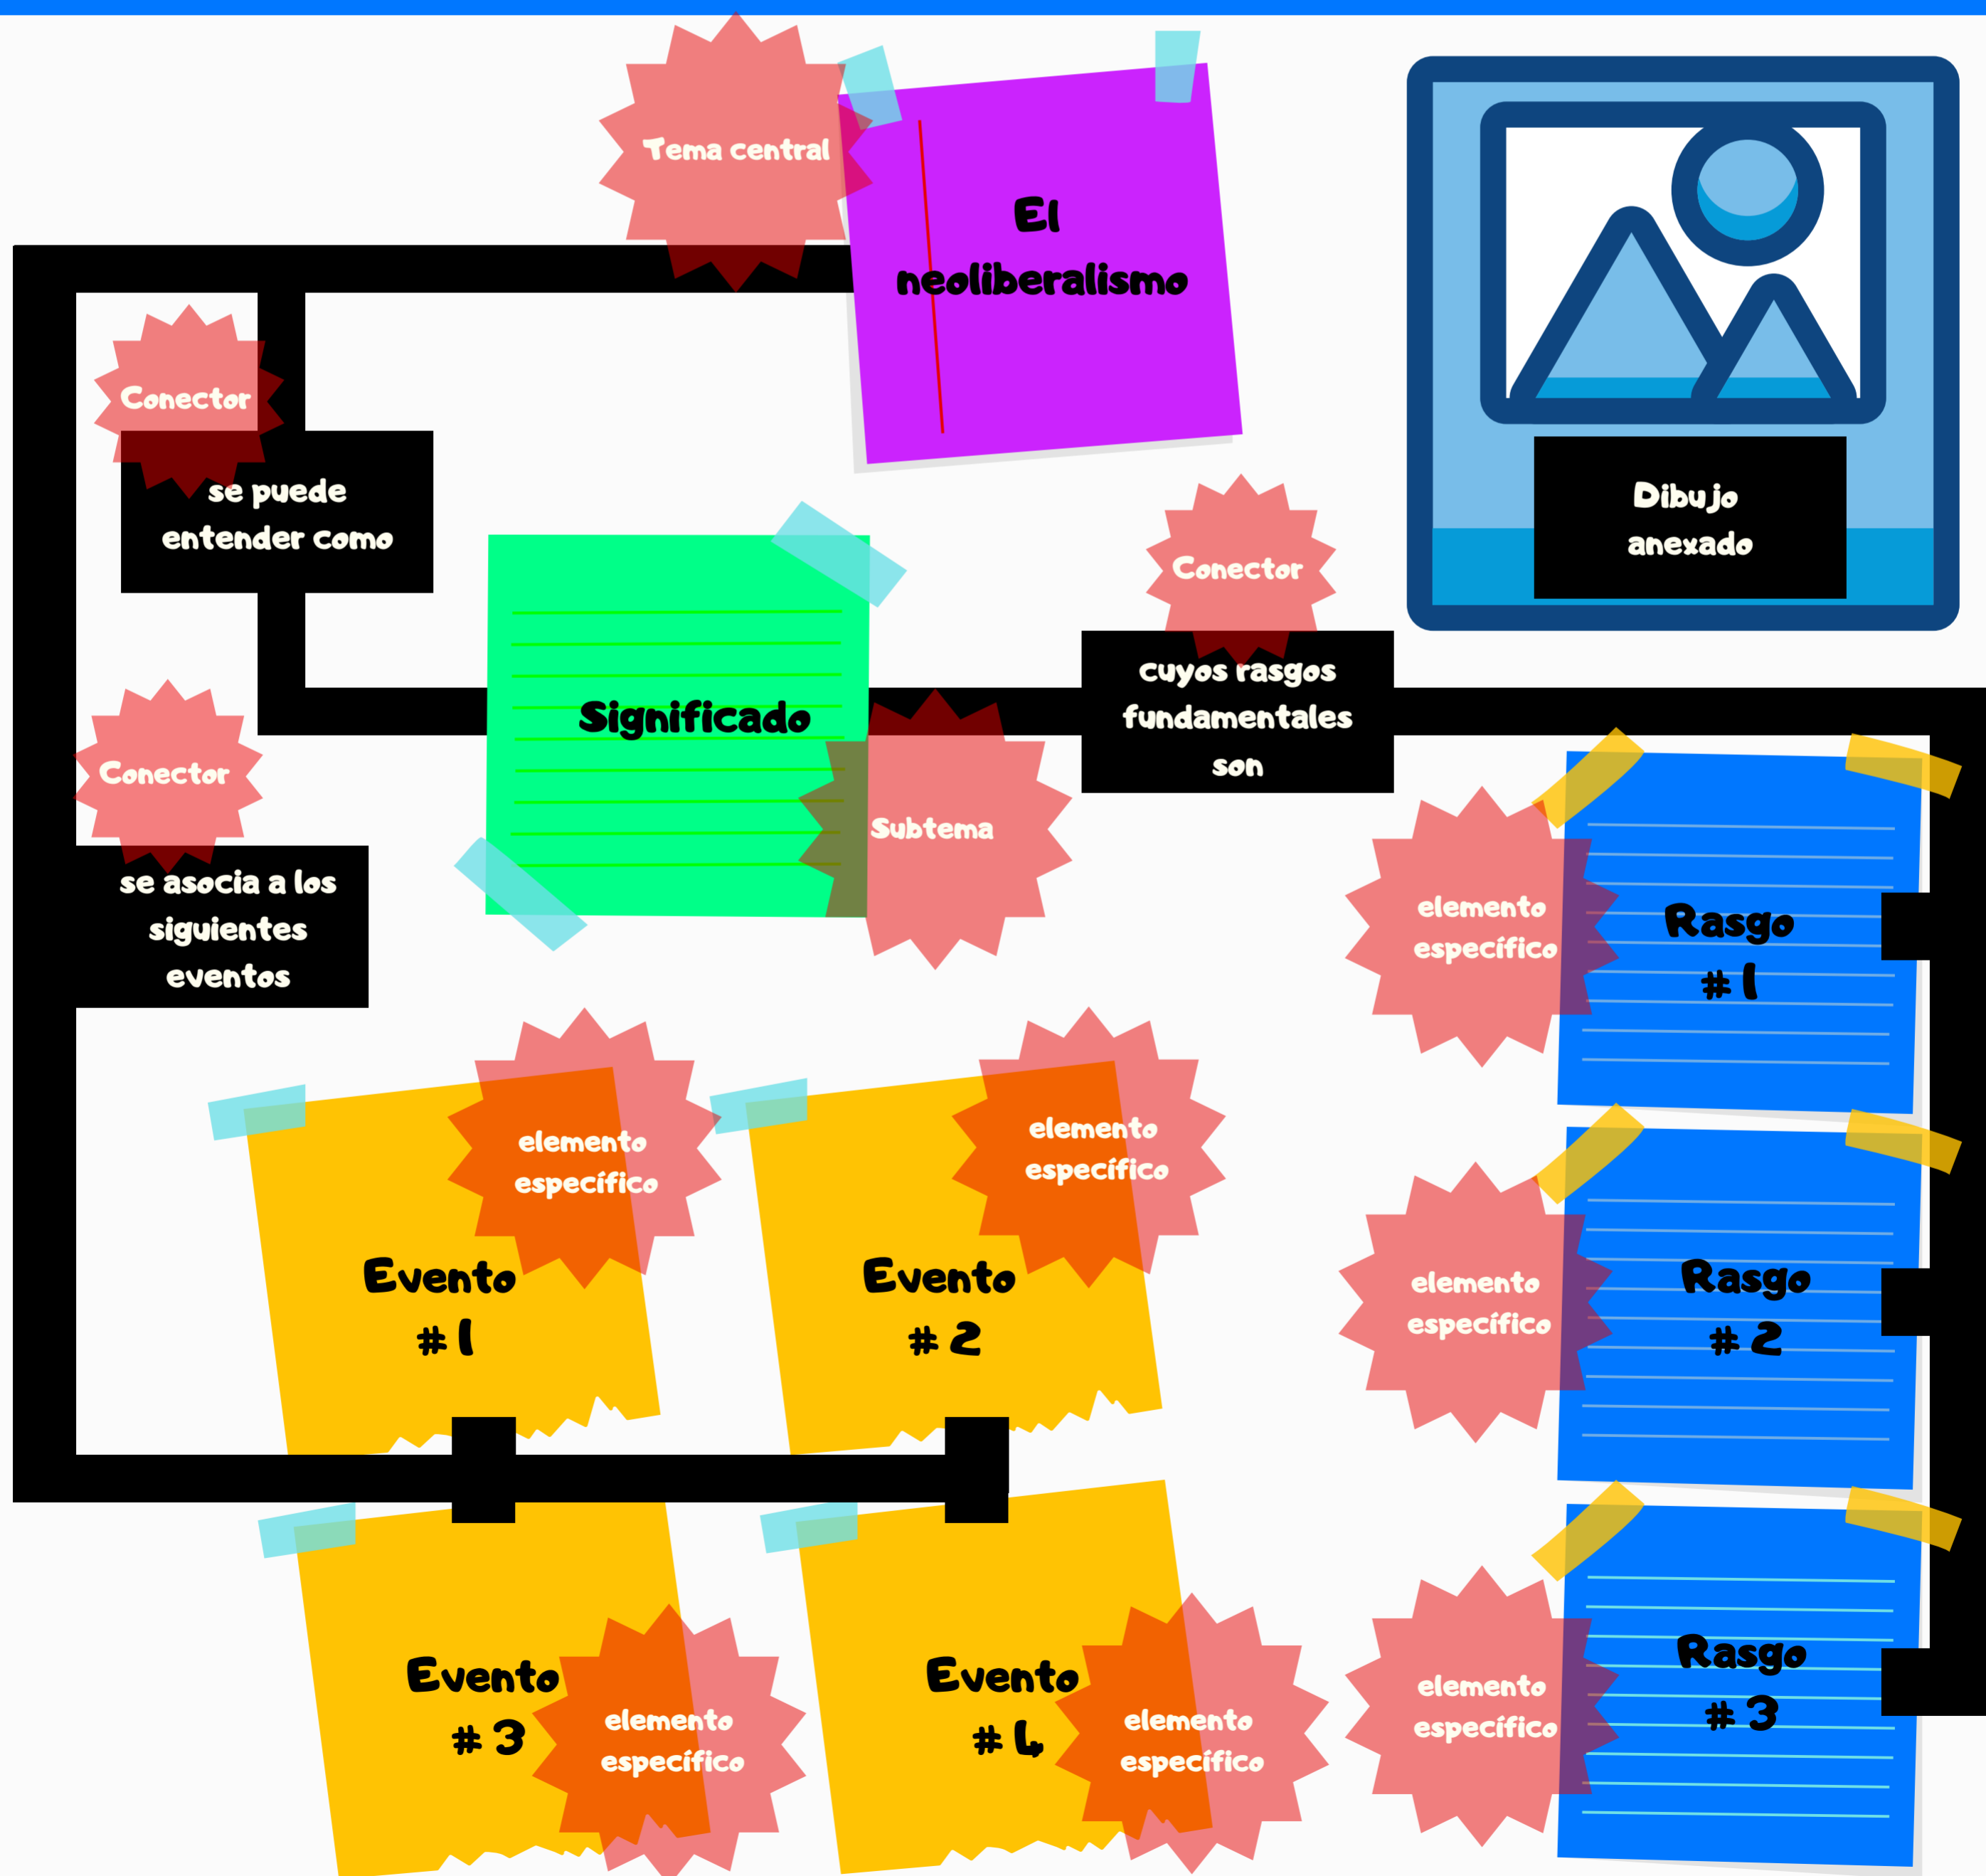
Tema central

El neoliberalismo

Dibujo anexado

Conector

se puede entender como

Significado

Conector

cuyos rasgos fundamentales son

Subtema

Conector

se asocia a los siguientes eventos

elemento específico

Rasgo # 1

elemento específico

Evento # 1

elemento específico

Evento # 2

elemento específico

Rasgo # 2

Evento # 3

elemento específico

Evento # 4

elemento específico

elemento específico

Rasgo # 3